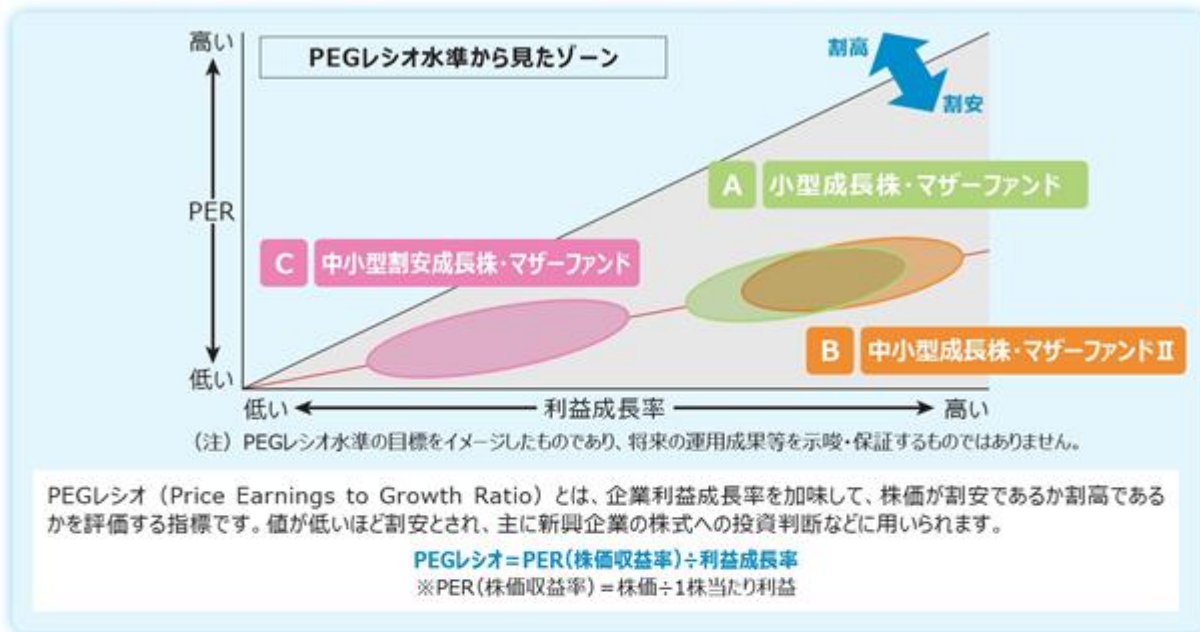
PEGレシオ水準から見たゾーン

高い

PER

低い

割高

割安

A 小型成長株・マザーファンド

C 中小型割安成長株・マザーファンド

B 中小型成長株・マザーファンドⅡ

低い 利益成長率 高い

（注）PEGレシオ水準の目標をイメージしたものであり、将来の運用成果等を示唆・保証するものではありません。

PEGレシオ（Price Earnings to Growth Ratio）とは、企業利益成長率を加味して、株価が割安であるか割高であるかを評価する指標です。値が低いほど割安とされ、主に新興企業の株式への投資判断などに用いられます。

PEGレシオ＝PER（株価収益率）÷利益成長率
※PER（株価収益率）＝株価÷1株当たり利益